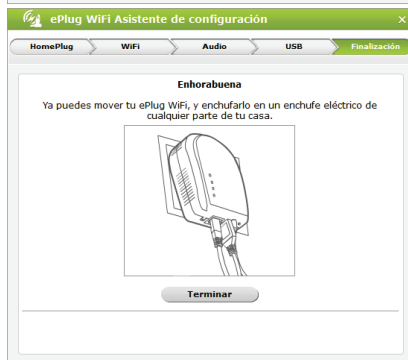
ePlug WiFi Asistente de configuración

×

HomePlug
WiFi
Audio
USB
Finalización

Enhorabuena

Ya puedes mover tu ePlug WiFi, y enchufarlo en un enchufe eléctrico de cualquier parte de tu casa.

Terminar